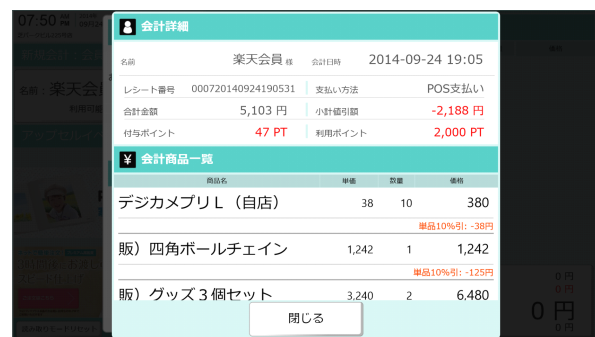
07:50

会計詳細

名前 楽天会員 様 会計日時 2014-09-24 19:05

| | | | |
|---|---|---|---|
| レシート番号 | 0007201409241905​31 | 支払い方法 | POS支払い |
| 合計金額 | 5,103 円 | 小計値引額 | -2,188 円 |
| 付与ポイント | 47 PT | 利用ポイント | 2,000 PT |

会計商品一覧

| 商品名 | 単価 | 数量 | 価格 |
|---|---|---|---|
| デジカメプリＬ（自店） | 38 | 10 | 380 |
| 単品10%引: -38円 | | | |
| 販）四角ボールチェイン | 1,242 | 1 | 1,242 |
| 単品10%引: -125円 | | | |
| 販）グッズ３個セット | 3,240 | 2 | 6,480 |

閉じる

名前 楽天会

0 円
0 円
0 円